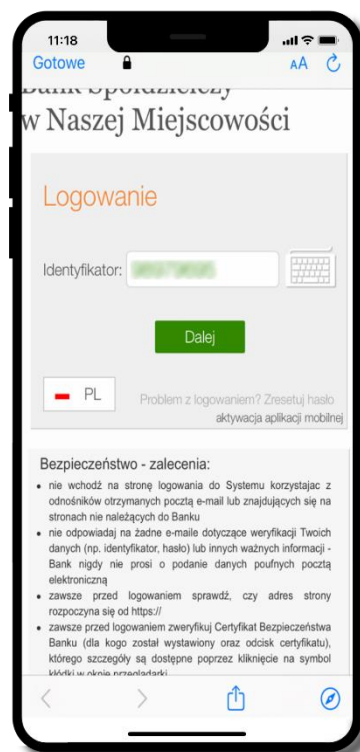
11:18

Gotowe

AA

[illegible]

w Naszej Miejscowości

Logowanie

Identyfikator: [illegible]

Dalej

PL

Problem z logowaniem? Zresetuj hasło

aktywacja aplikacji mobilnej

Bezpieczeństwo - zalecenia:

• nie wchodź na stronę logowania do Systemu korzystając z odnośników otrzymanych pocztą e-mail lub znajdujących się na stronach nie należących do Banku

• nie odpowiadaj na żadne e-maile dotyczące weryfikacji Twoich danych (np. identyfikator, hasło) lub innych ważnych informacji - Bank nigdy nie prosi o podanie danych poufnych pocztą elektroniczną

• zawsze przed logowaniem sprawdź, czy adres strony rozpoczyna się od https://

• zawsze przed logowaniem zweryfikuj Certyfikat Bezpieczeństwa Banku (dla kogo został wystawiony oraz odcisk certyfikatu), którego szczegóły są dostępne poprzez kliknięcie na symbol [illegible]